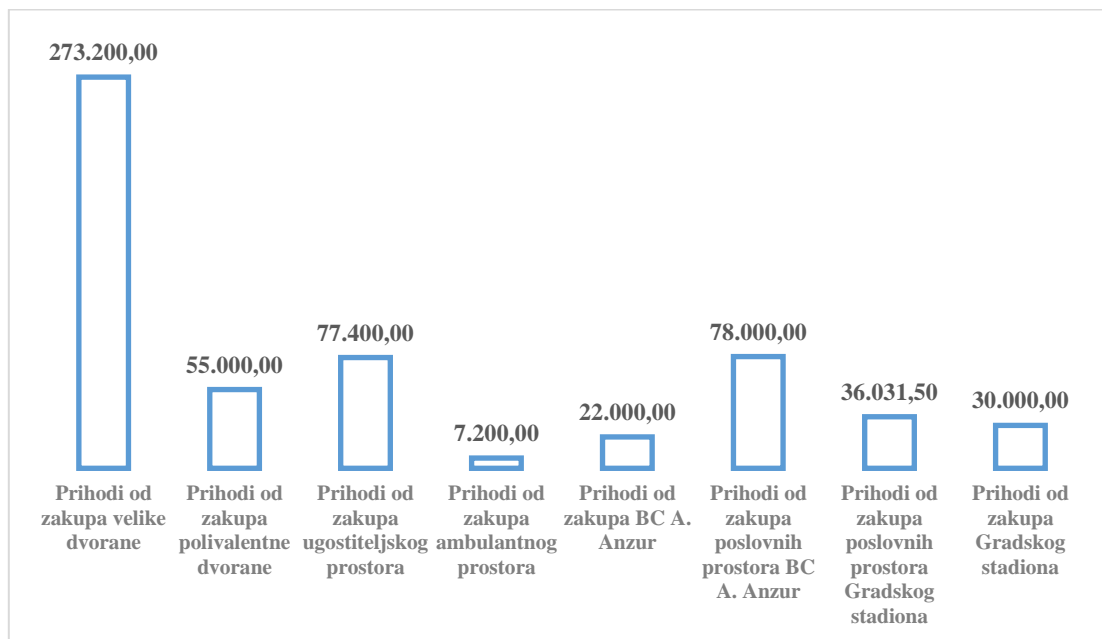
273.200,00

55.000,00

77.400,00

7.200,00

22.000,00

78.000,00

36.031,50

30.000,00

Prihodi od zakupa velike dvorane

Prihodi od zakupa polivalentne dvorane

Prihodi od zakupa ugostiteljskog prostora

Prihodi od zakupa ambulantnog prostora

Prihodi od zakupa BC A. Anzur

Prihodi od zakupa poslovnih prostora BC A. Anzur

Prihodi od zakupa poslovnih prostora Gradskog stadiona

Prihodi od zakupa Gradskog stadiona